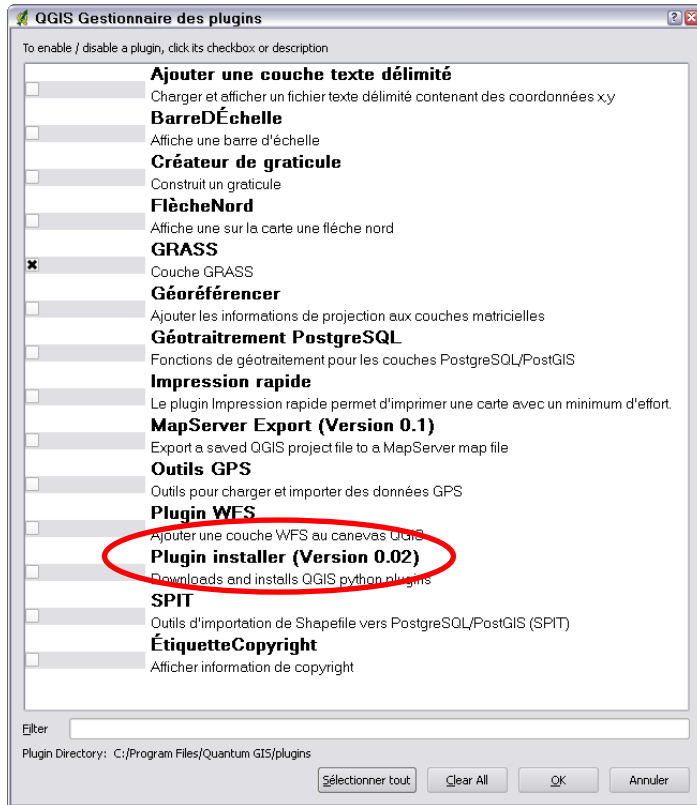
QGIS Gestionnaire des plugins

To enable / disable a plugin, click its checkbox or description

Ajouter une couche texte délimité
Charger et afficher un fichier texte délimité contenant des coordonnées x,y

BarreDÉchelle
Affiche une barre d'échelle

Créateur de graticule
Construit un graticule

FlècheNord
Affiche une sur la carte une fléche nord

GRASS
Couche GRASS

Géoréférencer
Ajouter les informations de projection aux couches matricielles

Géotraitrement PostgreSQL
Fonctions de géotraitement pour les couches PostgreSQL/PostGIS

Impression rapide
Le plugin Impression rapide permet d'imprimer une carte avec un minimum d'effort.

MapServer Export (Version 0.1)
Export a saved QGIS project file to a MapServer map file

Outils GPS
Outils pour charger et importer des données GPS

Plugin WFS
Ajouter une couche WFS au canevas QGIS

Plugin installer (Version 0.02)
Downloads and installs QGIS python plugins

SPIT
Outils d'importation de Shapefile vers PostgreSQL/PostGIS (SPIT)

ÉtiquetteCopyright
Afficher information de copyright

Filter

Plugin Directory: C:/Program Files/Quantum GIS/plugins

Sélectionner tout
Clear All
OK
Annuler